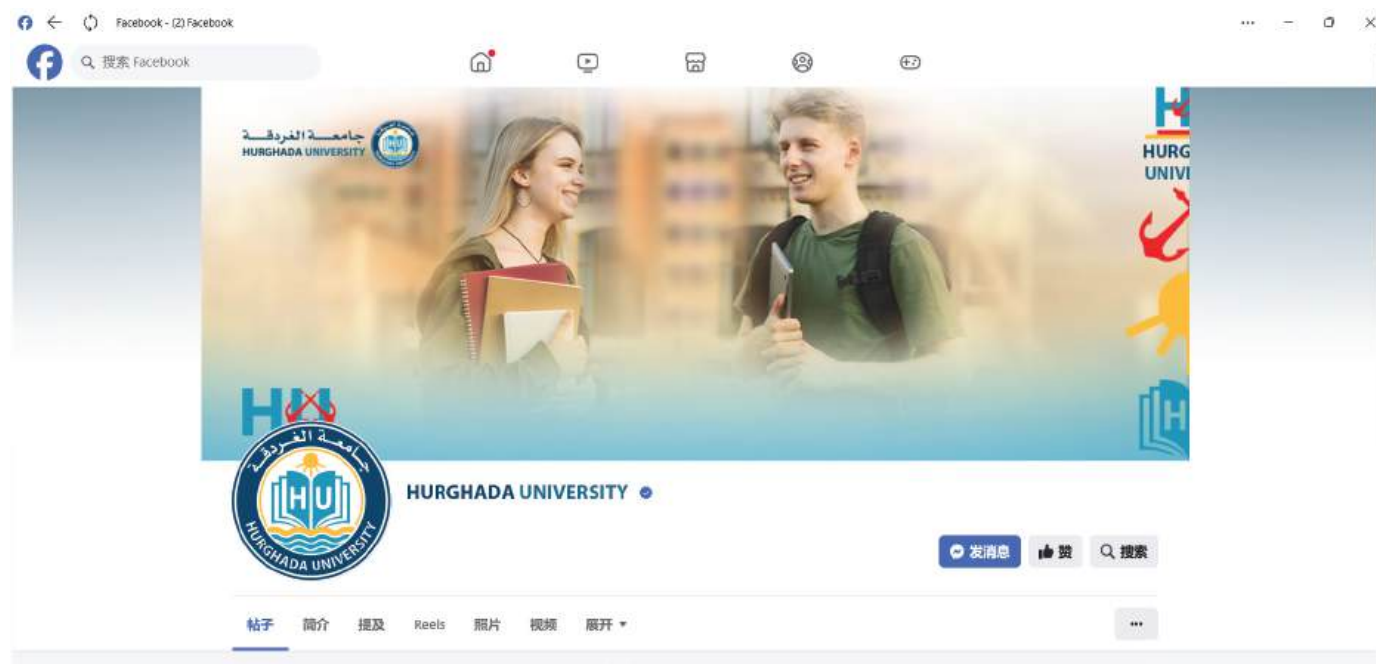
Facebook - (2) Facebook

搜索 Facebook

جامعة الغردقة
HURGHADA UNIVERSITY

HURG
UNIVI

HU

جامعة الغردقة
HU
HURGHADA UNIVERSITY

HURGHADA UNIVERSITY

发消息 赞 搜索

帖子 简介 提及 Reels 照片 视频 展开 ▾

...